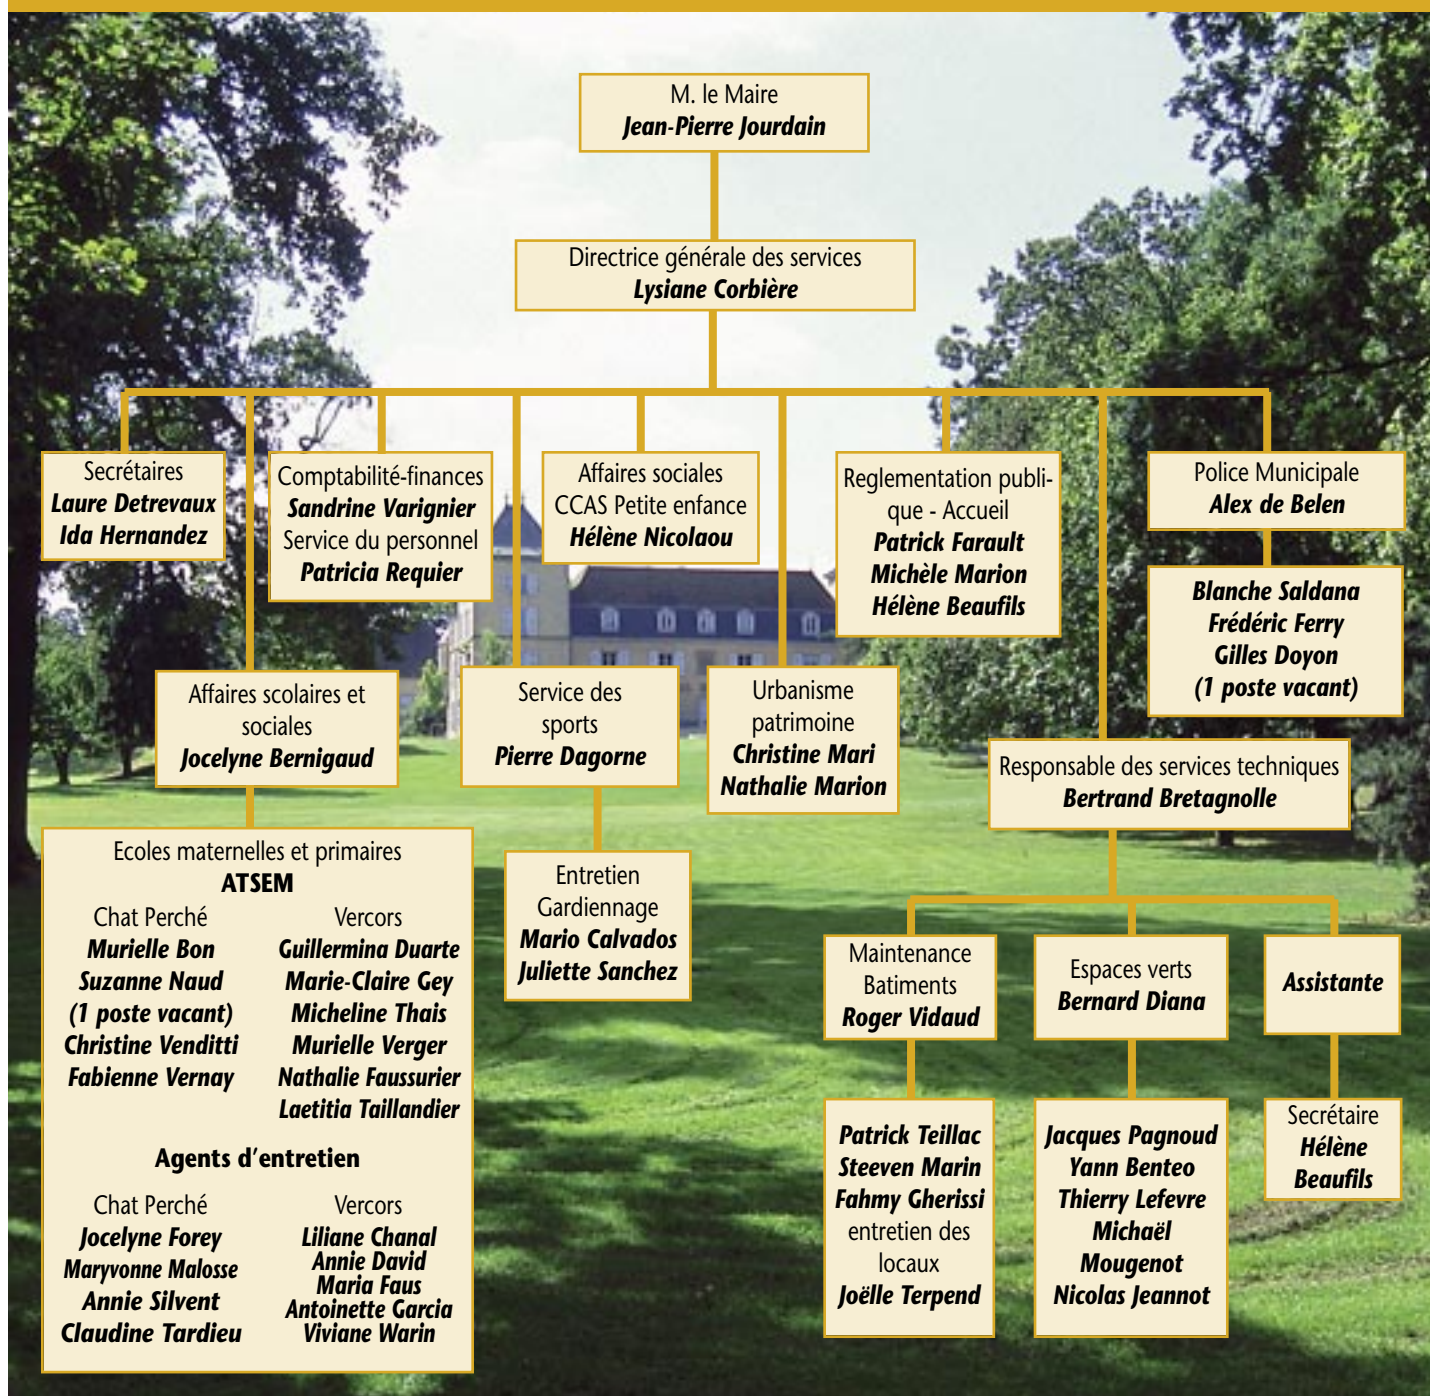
M. le Maire
Jean-Pierre Jourdain

Directrice générale des services
Lysiane Corbière

Secrétaires
Laure Detrevaux
Ida Hernandez

Comptabilité-finances
Sandrine Varignier
Service du personnel
Patricia Requier

Affaires sociales
CCAS Petite enfance
Hélène Nicolaou

Reglementation publique - Accueil
Patrick Farault
Michèle Marion
Hélène Beaufils

Police Municipale
Alex de Belen

Blanche Saldana
Frédéric Ferry
Gilles Doyon
(1 poste vacant)

Affaires scolaires et sociales
Jocelyne Bernigaud

Service des sports
Pierre Dagorne

Urbanisme patrimoine
Christine Mari
Nathalie Marion

Responsable des services techniques
Bertrand Bretagnolle

Ecoles maternelles et primaires
ATSEM
Chat Perché
Murielle Bon
Suzanne Naud
(1 poste vacant)
Christine Venditti
Fabienne Vernay

Vercors
Guillermina Duarte
Marie-Claire Gey
Micheline Thais
Murielle Verger
Nathalie Faussurier
Laetitia Taillandier

Agents d'entretien
Chat Perché
Jocelyne Forey
Maryvonne Malosse
Annie Silvent
Claudine Tardieu

Vercors
Liliane Chanal
Annie David
Maria Faus
Antoinette Garcia
Viviane Warin

Entretien
Gardiennage
Mario Calvados
Juliette Sanchez

Maintenance Batiments
Roger Vidaud

Espaces verts
Bernard Diana

Assistante

Patrick Teillac
Steeven Marin
Fahmy Gherissi
entretien des locaux
Joëlle Terpend

Jacques Pagnoud
Yann Benteo
Thierry Lefevre
Michaël Mougenot
Nicolas Jeannot

Secrétaire
Hélène Beaufils